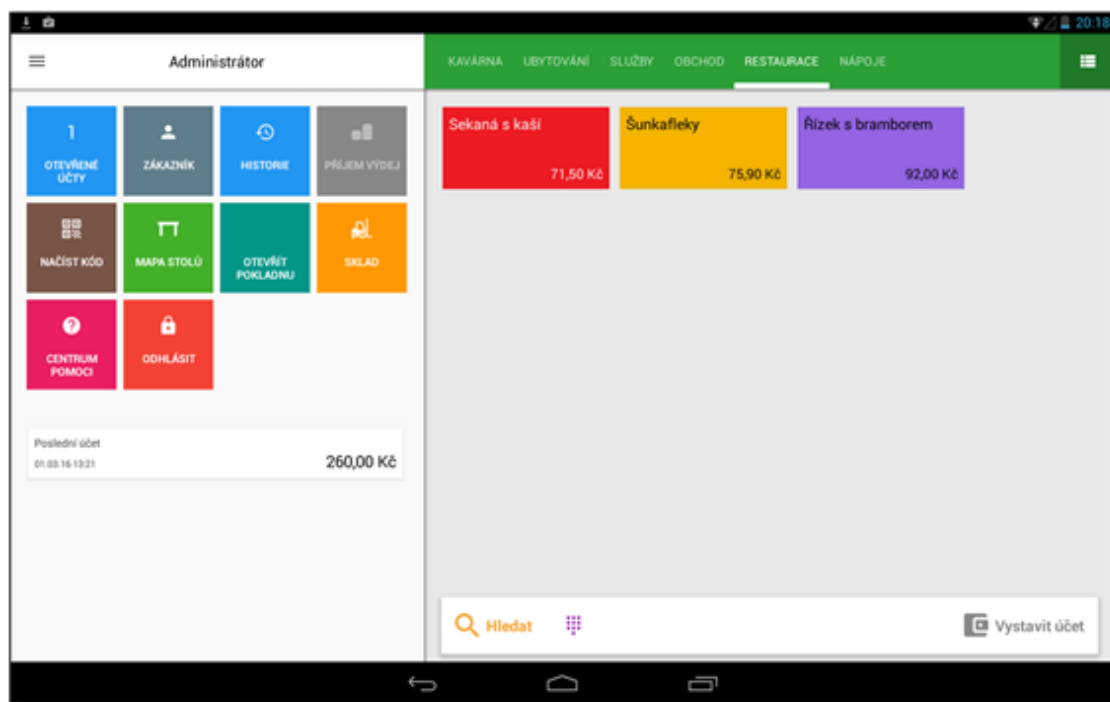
20:18

Administrátor

KAVÁRNA UBYTOVÁNÍ SLUŽBY OBCHOD RESTAURACE NÁPOJE

1
OTEVŘENÉ ÚČTY

ZÁKAZNÍK

HISTORIE

PŘÍJEM VÝDEJ

NAČÍST KÓD

MAPA STOLŮ

OTEVŘÍT POKLADNU

SKLAD

CENTRUM POMOCI

ODHLÁSIT

Poslední účet
01.03.16 13:21
260,00 Kč

Sekaná s kaší
71,50 Kč

Šunkafleky
75,90 Kč

Řízek s bramborem
92,00 Kč

Hledat

Vystavit účet